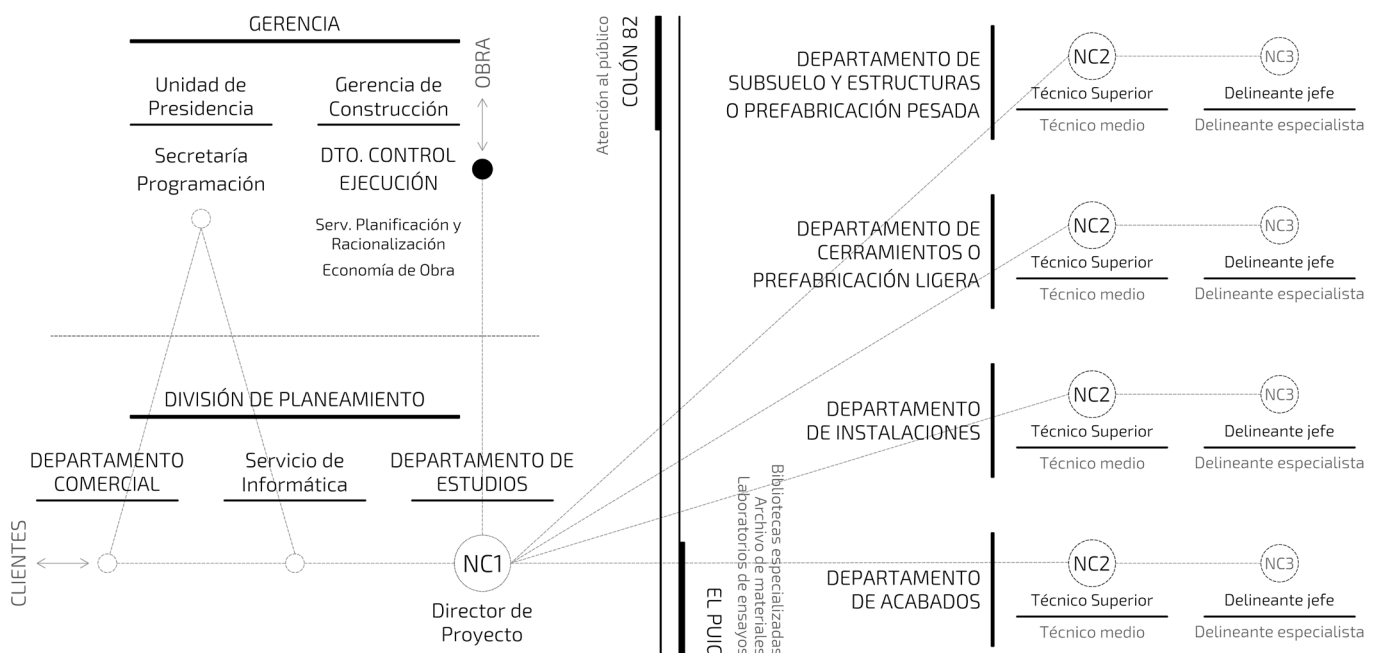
GERENCIA

Unidad de Presidencia

Gerencia de Construcción

OBRA

Secretaría Programación

DTO. CONTROL EJECUCIÓN

Serv. Planificación y Racionalización

Economía de Obra

Atención al público
COLÓN 82

DEPARTAMENTO DE SUBSUELO Y ESTRUCTURAS O PREFABRICACIÓN PESADA

NC2
Técnico Superior
Técnico medio

NC3
Delineante jefe
Delineante especialista

DEPARTAMENTO DE CERRAMIENTOS O PREFABRICACIÓN LIGERA

NC2
Técnico Superior
Técnico medio

NC3
Delineante jefe
Delineante especialista

DIVISIÓN DE PLANEAMIENTO

DEPARTAMENTO DE INSTALACIONES

NC2
Técnico Superior
Técnico medio

NC3
Delineante jefe
Delineante especialista

DEPARTAMENTO COMERCIAL

Servicio de Informática

DEPARTAMENTO DE ESTUDIOS

Bibliotecas especializadas
Archivo de materiales
Laboratorios de ensayos

CLIENTES

NC1
Director de Proyecto

EL PUIG

DEPARTAMENTO DE ACABADOS

NC2
Técnico Superior
Técnico medio

NC3
Delineante jefe
Delineante especialista